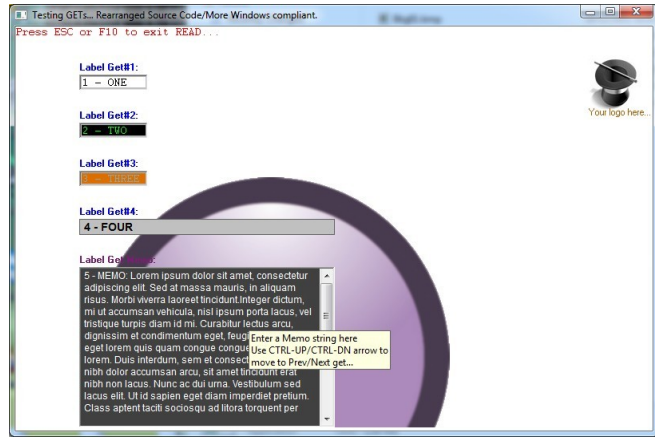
Testing GETs... Rearranged Source Code/More Windows compliant.

Press ESC or F10 to exit READ...

Label Get#1:
1 - ONE

Label Get#2:
2 - TWO

Label Get#3:
3 - THREE

Label Get#4:
4 - FOUR

Label Get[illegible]

5 - MEMO: Lorem ipsum dolor sit amet, consectetur adipiscing elit. Sed at massa mauris, in aliquam risus. Morbi viverra laoreet tincidunt.Integer dictum, mi ut accumsan vehicula, nisl ipsum porta lacus, vel tristique turpis diam id mi. Curabitur lectus arcu, dignissim et condimentum eget, feugi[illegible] eget lorem quis quam congue congue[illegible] lorem. Duis interdum, sem et consect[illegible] nibh dolor accumsan arcu, sit amet tincidunt erat nibh non lacus. Nunc ac dui urna. Vestibulum sed lacus elit. Ut id sapien eget diam imperdiet pretium. Class aptent taciti sociosqu ad litora torquent per

Enter a Memo string here
Use CTRL-UP/CTRL-DN arrow to move to Prev/Next get...

Your logo here...